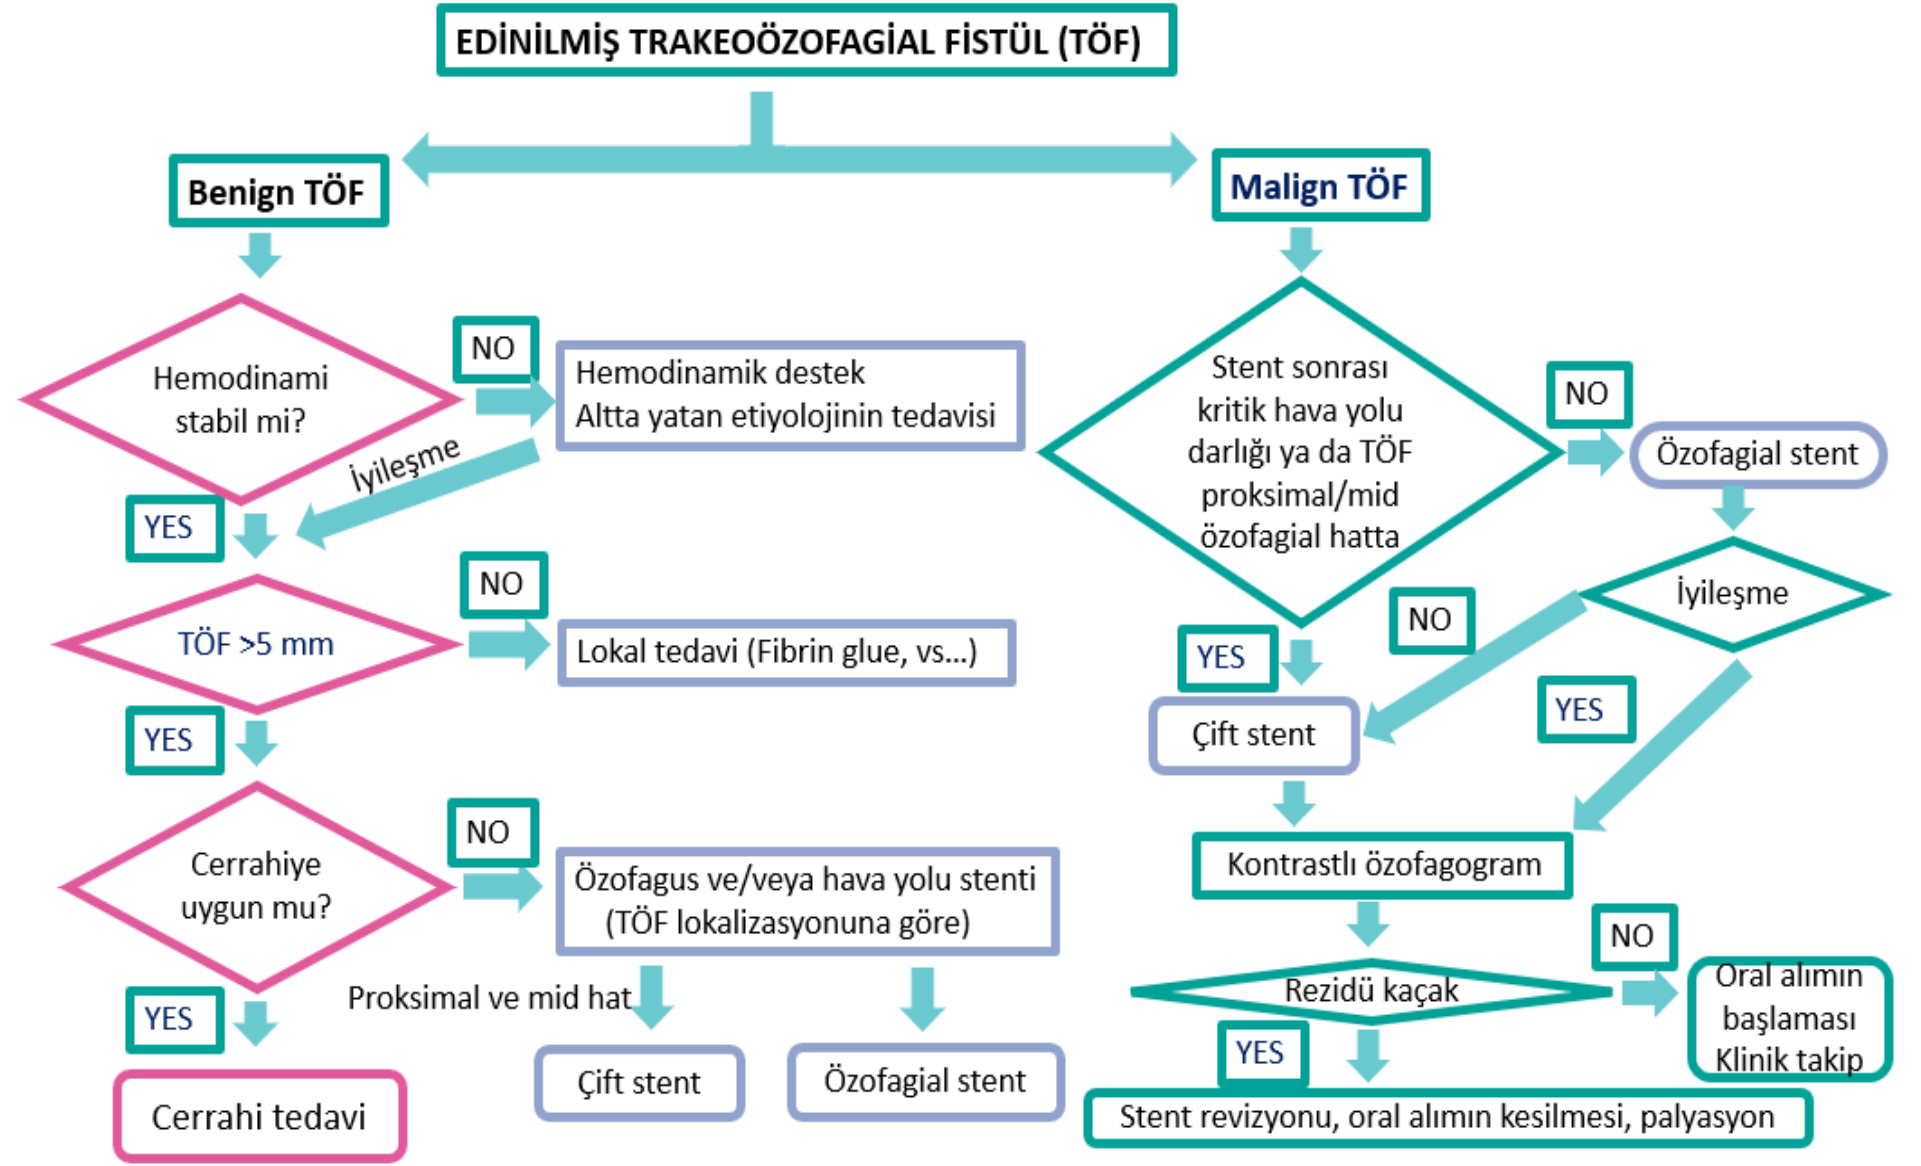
EDİNİLMİŞ TRAKEOÖZOFAGİAL FİSTÜL (TÖF)

Benign TÖF

Hemodinami stabil mi?

NO

Hemodinamik destek
Altta yatan etiyolojinin tedavisi

İyileşme

YES

TÖF >5 mm

NO

Lokal tedavi (Fibrin glue, vs...)

YES

Cerrahiye uygun mu?

NO

Özofagus ve/veya hava yolu stenti (TÖF lokalizasyonuna göre)

YES

Proksimal ve mid hat

Cerrahi tedavi

Çift stent

Özofagial stent

Malign TÖF

Stent sonrası kritik hava yolu darlığı ya da TÖF proksimal/mid özofagial hatta

NO

Özofagial stent

İyileşme

NO

YES

YES

Çift stent

Kontrastlı özofagogram

Rezidü kaçak

NO

Oral alımın başlaması Klinik takip

YES

Stent revizyonu, oral alımın kesilmesi, palyasyon